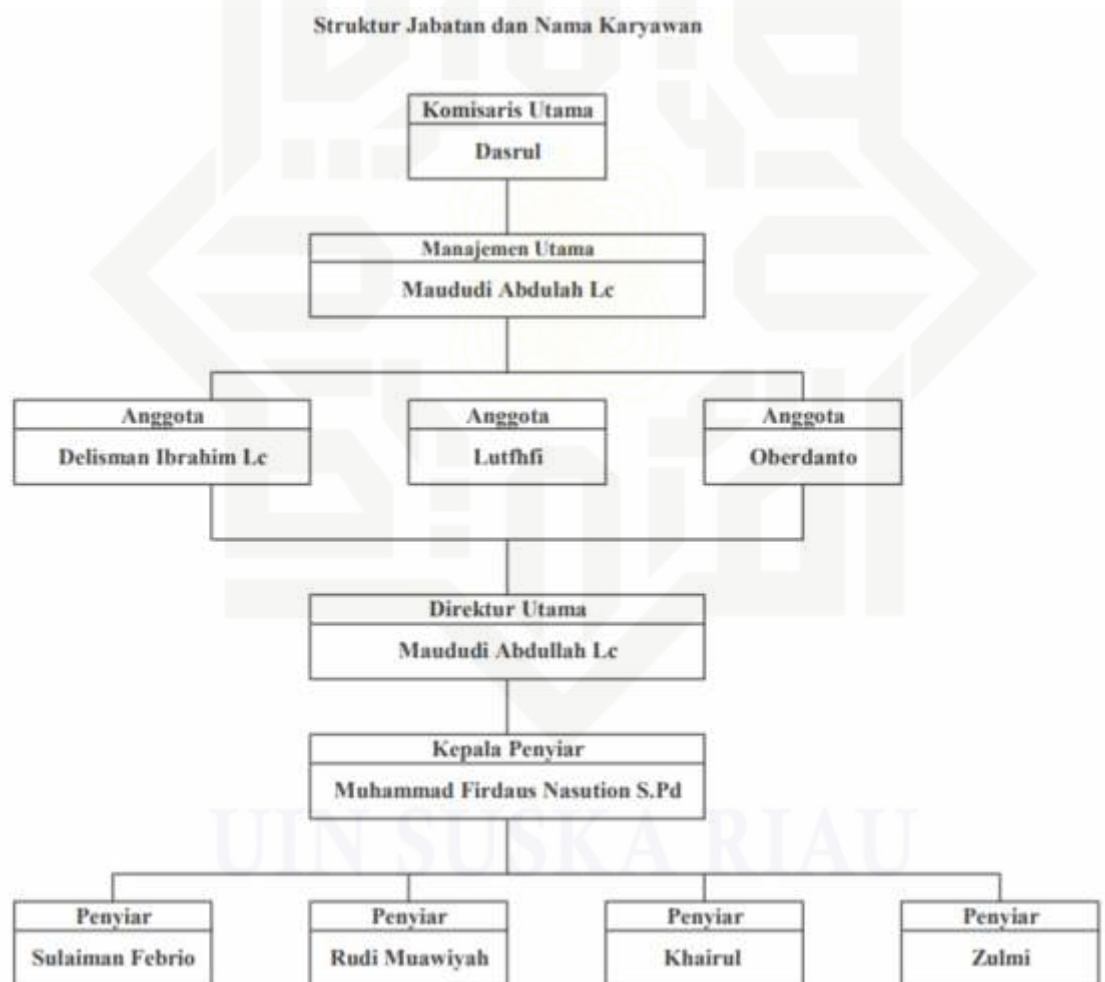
Struktur Jabatan dan Nama Karyawan

Komisaris Utama
Dasrul

Manajemen Utama
Maududi Abdulah Lc

Anggota
Delisman Ibrahim Lc

Anggota
Lutfhfi

Anggota
Oberdanto

Direktur Utama
Maududi Abdullah Lc

Kepala Penyiar
Muhammad Firdaus Nasution S.Pd

Penyiar
Sulaiman Febrio

Penyiar
Rudi Muawiyah

Penyiar
Khairul

Penyiar
Zulmi

UIN SUSKA RIAU